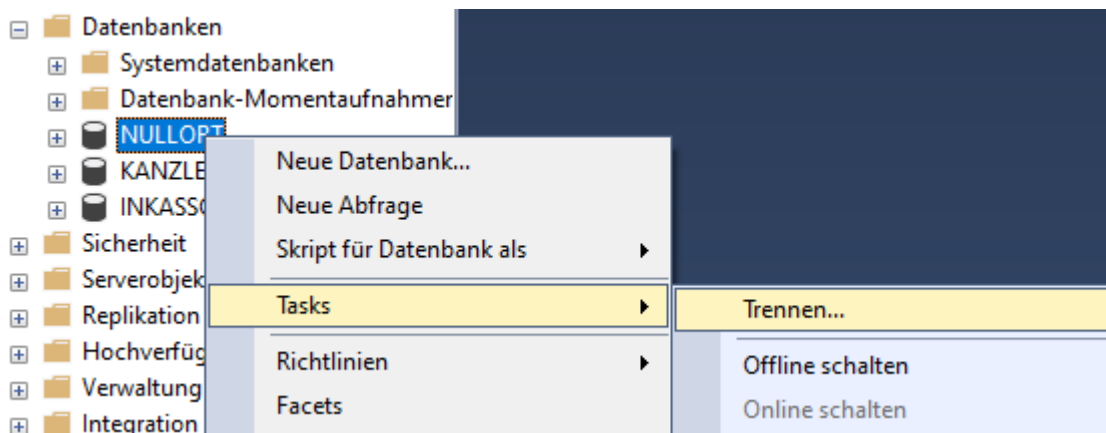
Datenbanken
Systemdatenbanken
Datenbank-Momentaufnahmen
NULLOPT
KANZLE
INKASSO
Sicherheit
Serverobjek
Replikation
Hochverfüg
Verwaltung
Integration

Neue Datenbank...
Neue Abfrage
Skript für Datenbank als
Tasks
Richtlinien
Facets

Trennen...
Offline schalten
Online schalten